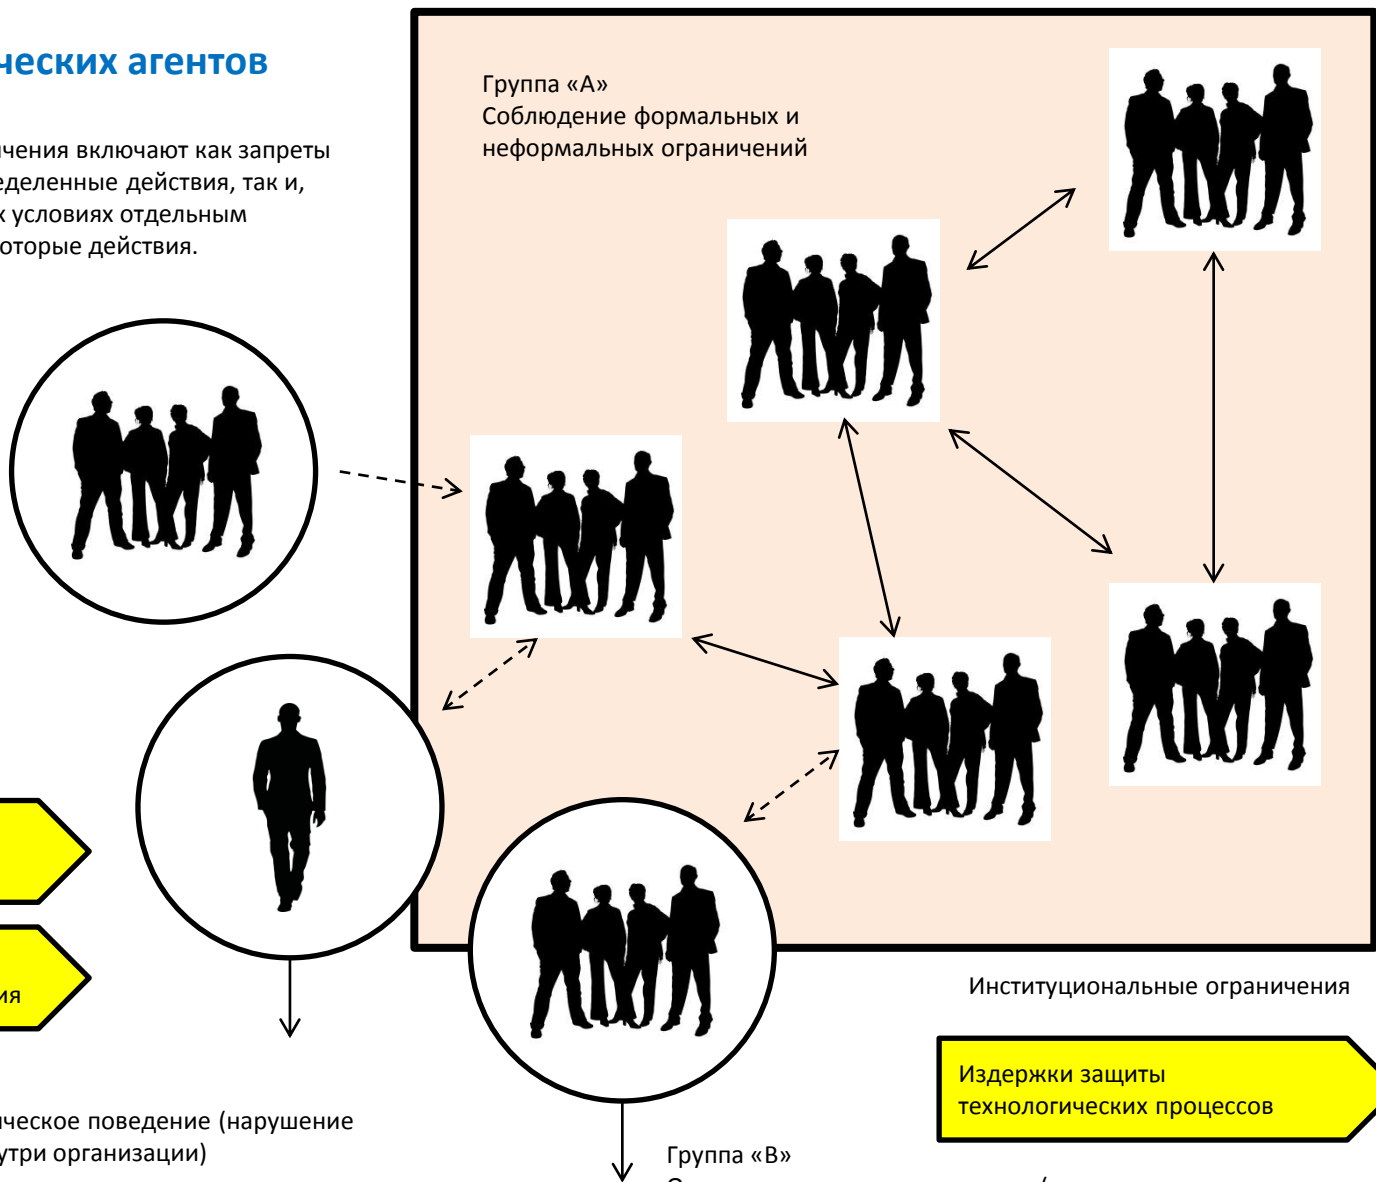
ческих агентов

чения включают как запреты
еделенные действия, так и,
х условиях отдельным
оторые действия.

Группа «А»
Соблюдение формальных и неформальных ограничений

ия

ческое поведение (нарушение
утри организации)

Группа «В»
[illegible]

Институциональные ограничения

Издержки защиты технологических процессов